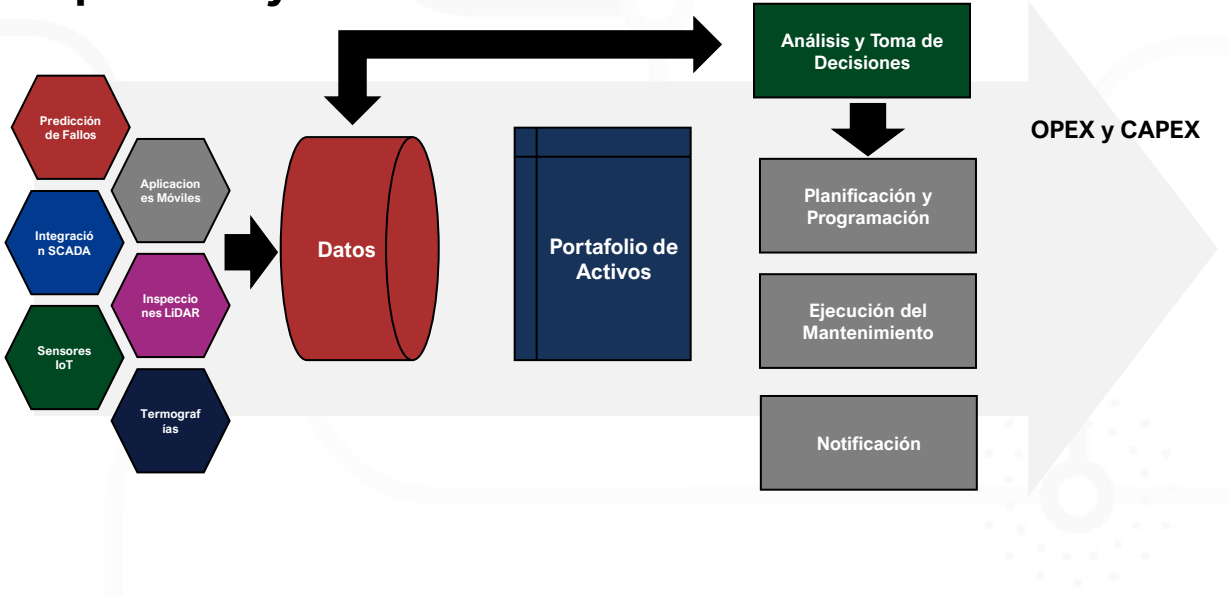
Predicción de Fallos

Aplicaciones Móviles

Integración SCADA

Inspecciones LiDAR

Sensores IoT

Termografías

Datos

Portafolio de Activos

Análisis y Toma de Decisiones

OPEX y CAPEX

Planificación y Programación

Ejecución del Mantenimiento

Notificación